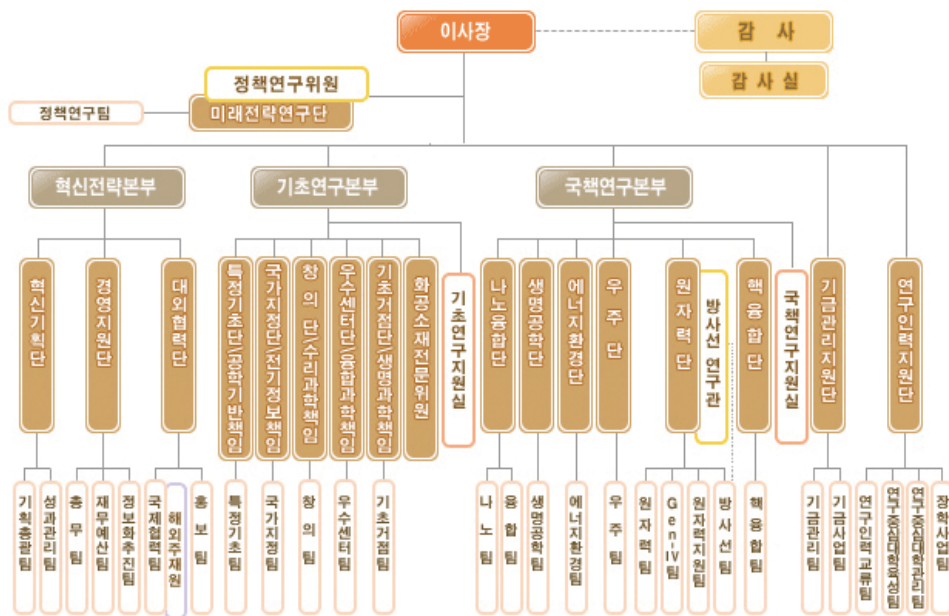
이사장
감 사
감 사 실
정책연구위원
정책연구팀
미래전략연구단

혁신전략본부
기초연구본부
국책연구본부

혁신기획단
경영지원단
대외협력단
특정기초단/공학기반책임
국가지정단/전기정보책임
창의단/수리과학책임
우수센터단/융합과학책임
기초거점단/생명과학책임
화공소재전문위원
기초연구지원실
나노융합단
생명공학단
에너지환경단
우주단
원자력단
방사선연구관
핵융합단
국책연구지원실
기금관리지원단
연구인력지원단

기획총괄팀
성과관리팀
총무팀
재무예산팀
정보화추진팀
국제협력팀
해외주재원
홍보팀
특정기초팀
국가지정팀
창의팀
우수센터팀
기초거점팀
나노팀
융합팀
생명공학팀
에너지환경팀
우주팀
원자력팀
Gen IV팀
원자력지원팀
방사선팀
핵융합팀
기금관리팀
기금사업팀
연구인력교류팀
연구중심대학육성팀
연구중심대학관리팀
장학사업팀